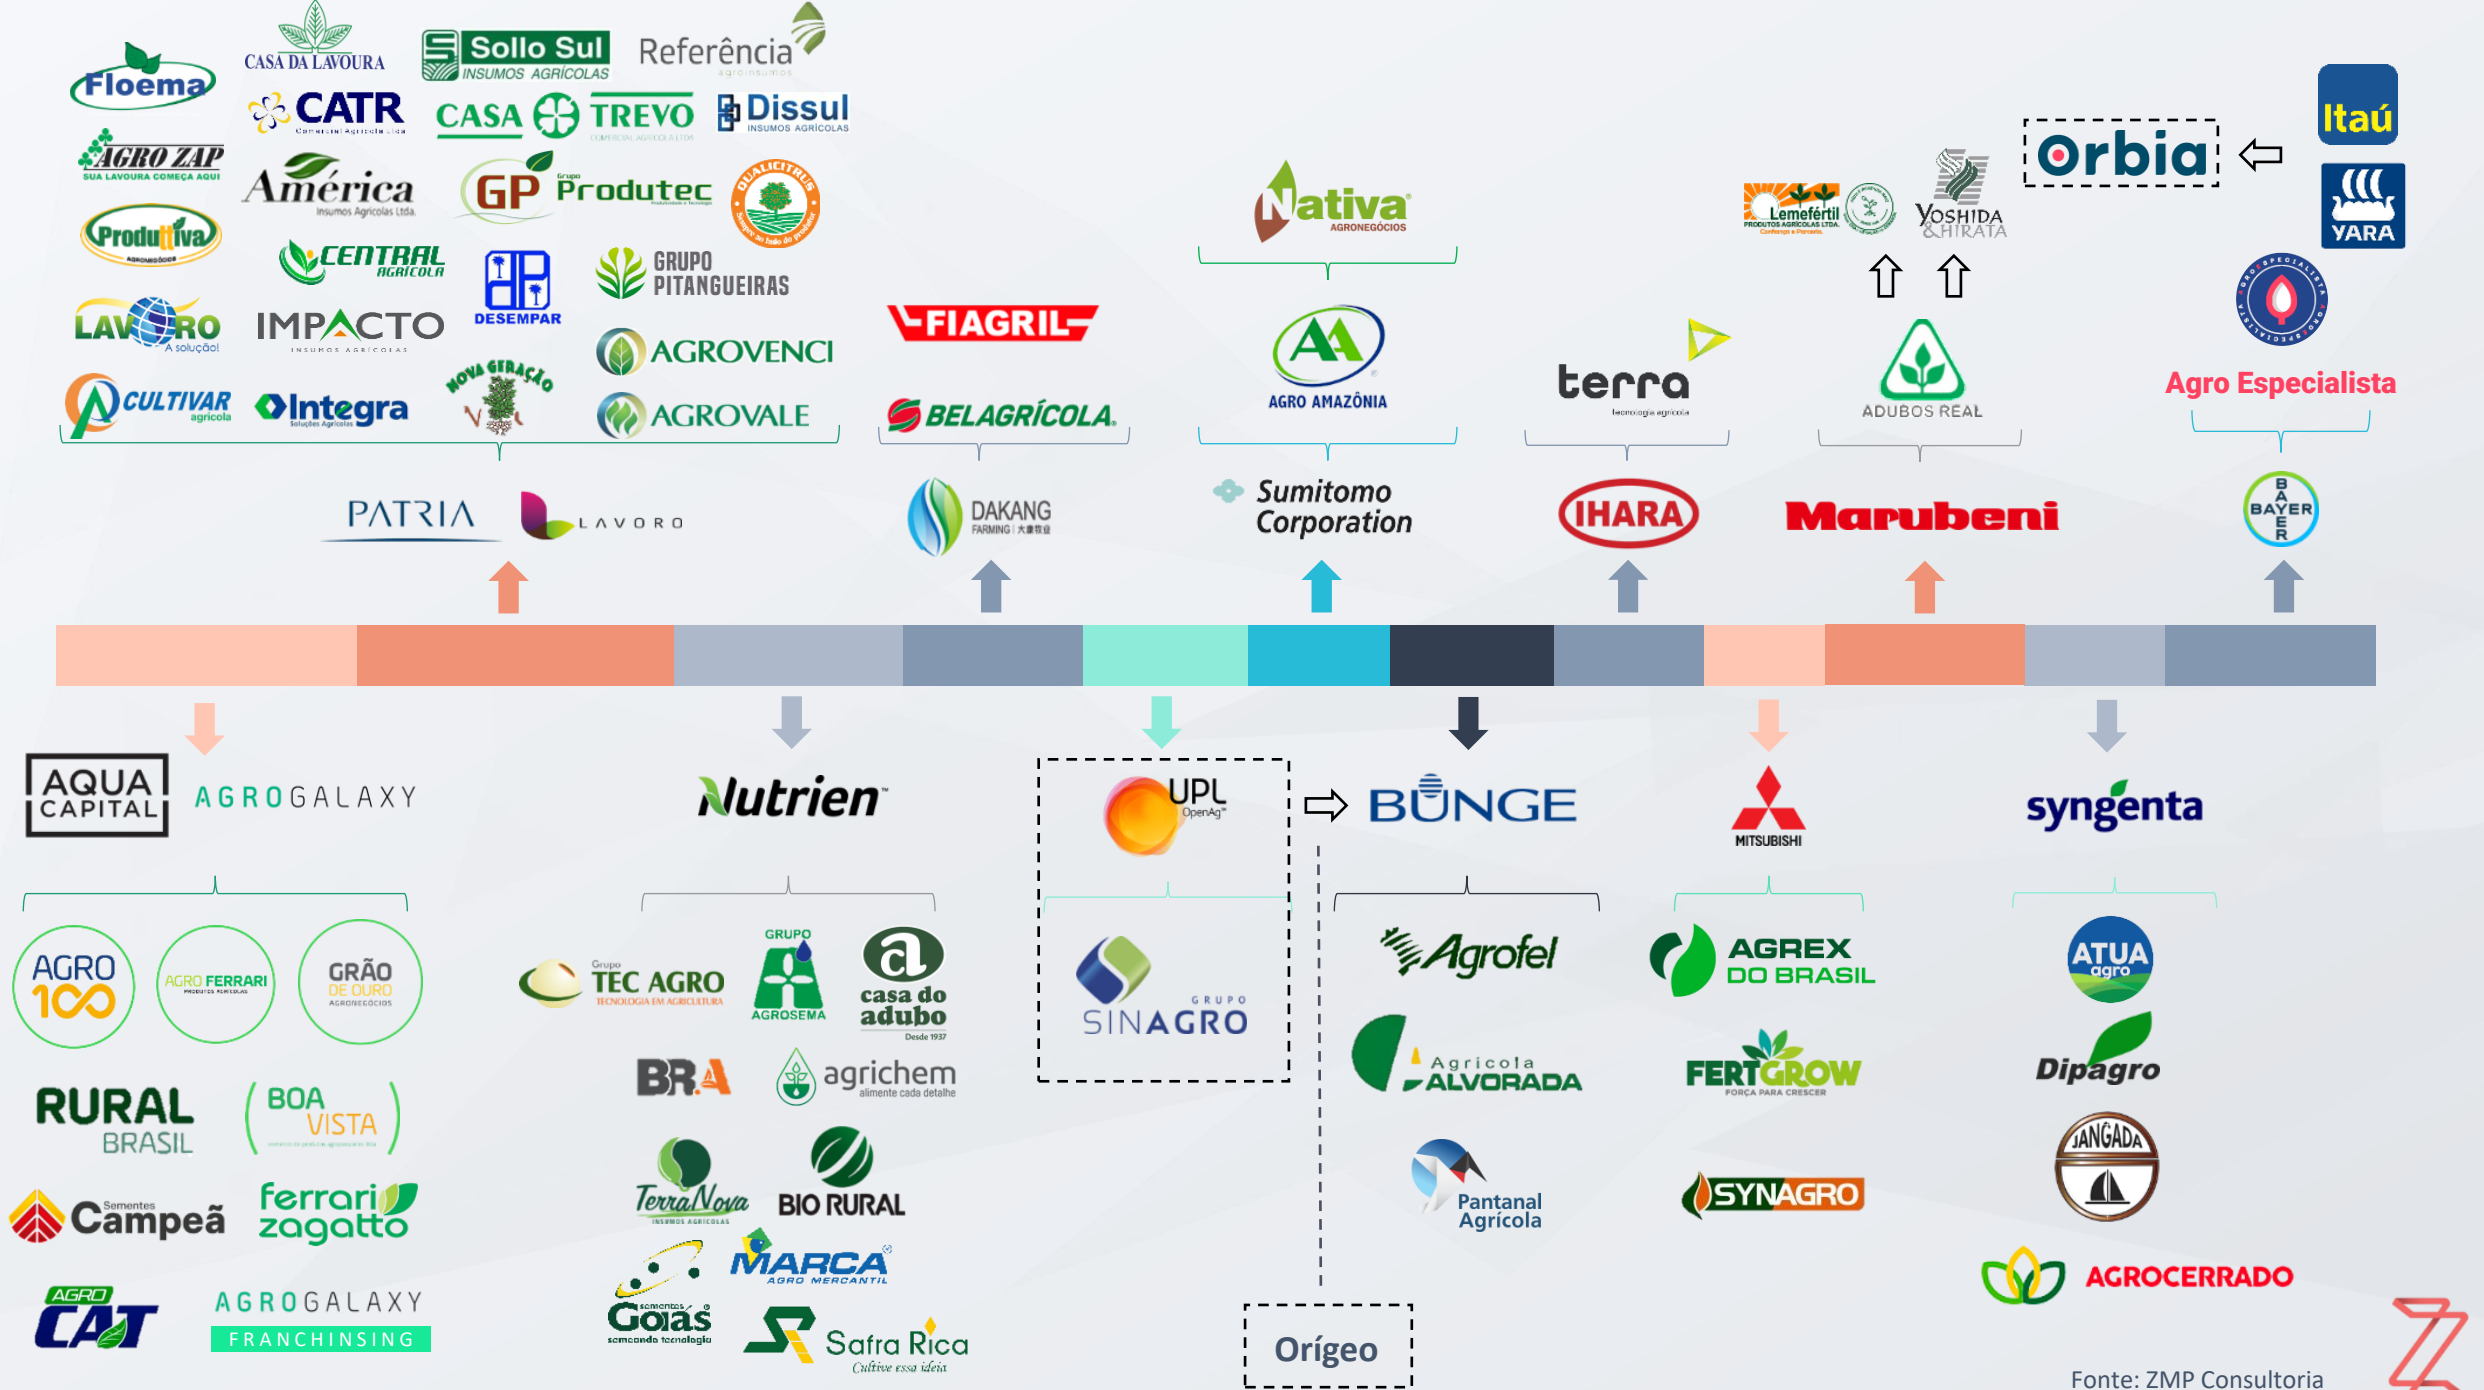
Floema
CASA DA LAVOURA
Sollo Sul INSUMOS AGRÍCOLAS
Referência agroinsumos
CATR
CASA TREVO
Dissul INSUMOS AGRÍCOLAS
AGRO ZAP SUA LAVOURA COMEÇA AQUI
América Insumos Agrícolas Ltda.
GP Grupo Produtec
QUALICITRUS
Produttiva
CENTRAL AGRÍCOLA
DESEMPAR
GRUPO PITANGUEIRAS
LAVORO A solução!
IMPACTO INSUMOS AGRÍCOLAS
AGROVENCI
CULTIVAR agrícola
Integra
NOVA GERAÇÃO
AGROVALE
PATRIA
LAVORO
FIAGRIL
BELAGRÍCOLA
DAKANG FARMING
Nativa AGRONEGÓCIOS
AGRO AMAZÔNIA
Sumitomo Corporation
terra tecnologia agrícola
IHARA
Lemefértil
YOSHIDA & HIRATA
ADUBOS REAL
Marubeni
Orbia
Itaú
YARA
Agro Especialista
BAYER
AQUA CAPITAL
AGROGALAXY
AGRO 100
AGRO FERRARI
GRÃO DE OURO AGRONEGÓCIOS
RURAL BRASIL
BOA VISTA
Sementes Campeã
ferrari zagatto
AGRO CAT
AGROGALAXY FRANCHINSING
Nutrien
Grupo TEC AGRO TECNOLOGIA EM AGRICULTURA
GRUPO AGROSEMA
casa do adubo Desde 1937
BRA
agrichem alimente cada detalhe
TerraNova INSUMOS AGRÍCOLAS
BIO RURAL
Sementes Goiás semeando tecnologia
MARCA AGRO MERCANTIL
Safra Rica Cultive essa ideia
UPL OpenAg
GRUPO SINAGRO
BUNGE
Agrofel
Agrícola ALVORADA
Pantanal Agrícola
Orígeo
MITSUBISHI
AGREX DO BRASIL
FERTGROW FORÇA PARA CRESCER
SYNAGRO
syngenta
ATUA agro
Dipagro
JANGADA
AGROCERRADO
Fonte: ZMP Consultoria